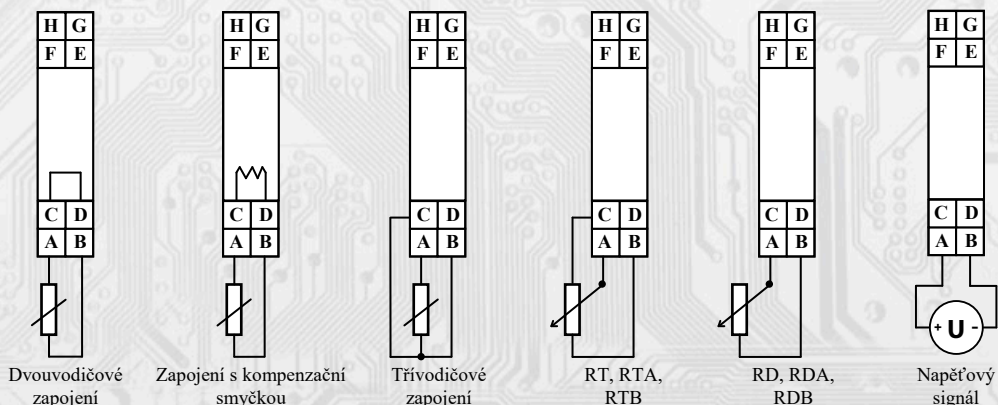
H G
F E
C D
A B
Dvouvodičové zapojení

H G
F E
C D
A B
Zapojení s kompenzační smyčkou

H G
F E
C D
A B
Třívodičové zapojení

H G
F E
C D
A B
RT, RTA, RTB

H G
F E
C D
A B
RD, RDA, RDB

H G
F E
C D
A B
+ U -
Napěťový signál